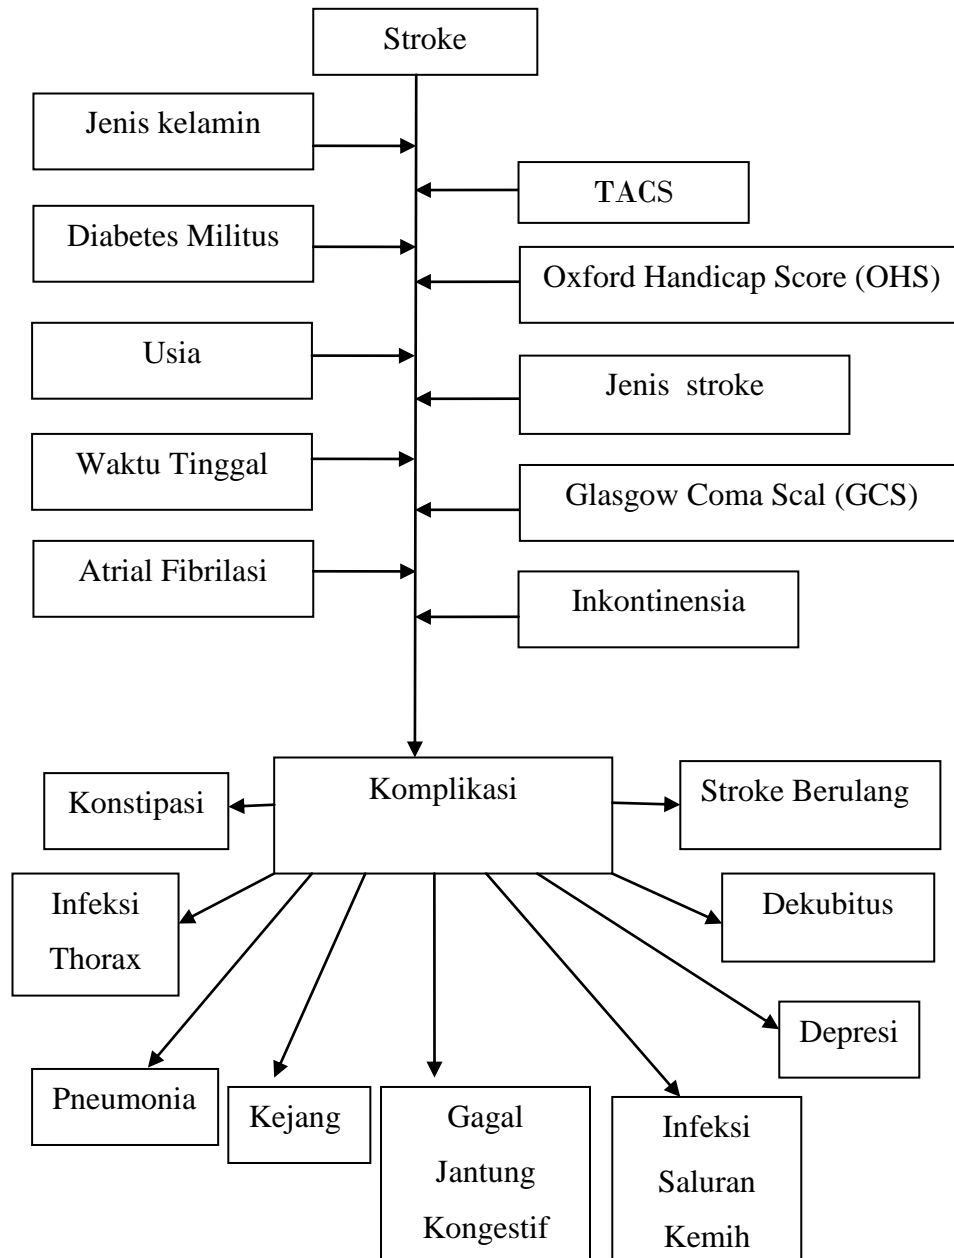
Stroke

Jenis kelamin

TACS

Diabetes Militus

Oxford Handicap Score (OHS)

Usia

Jenis stroke

Waktu Tinggal

Glasgow Coma Scal (GCS)

Atrial Fibrilasi

Inkontinensia

Komplikasi

Konstipasi

Stroke Berulang

Infeksi Thorax

Dekubitus

Depresi

Pneumonia

Kejang

Gagal Jantung Kongestif

Infeksi Saluran Kemih